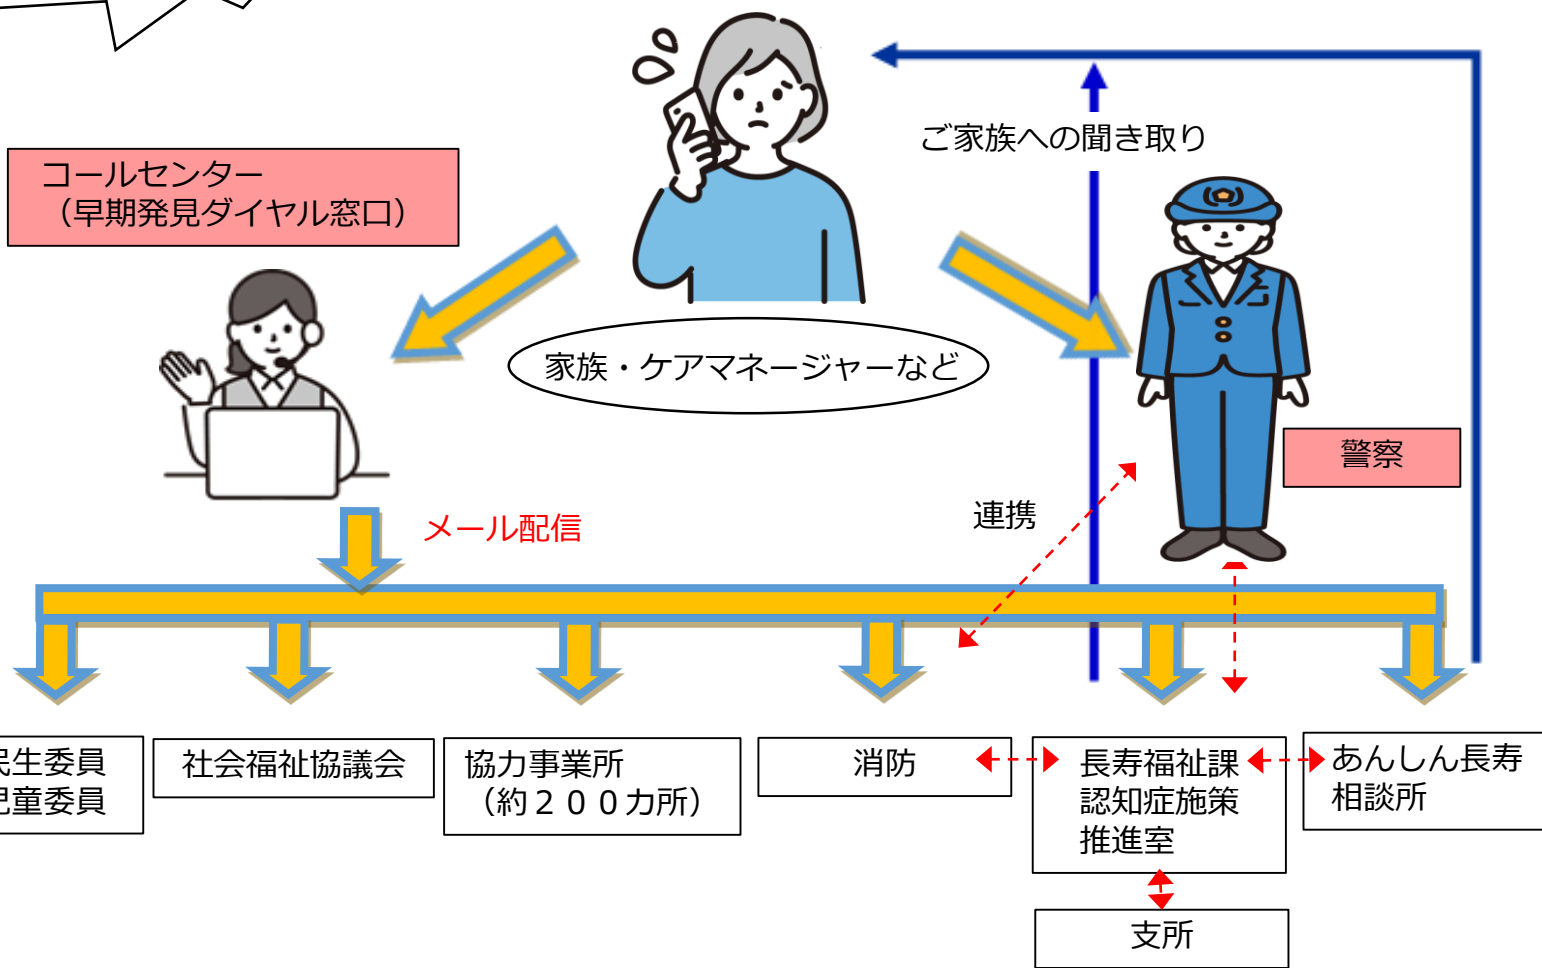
コールセンター
（早期発見ダイヤル窓口）

家族・ケアマネージャーなど

ご家族への聞き取り

警察

メール配信

連携

民生委員
児童委員

社会福祉協議会

協力事業所
（約２００カ所）

消防

長寿福祉課
認知症施策
推進室

あんしん長寿
相談所

支所